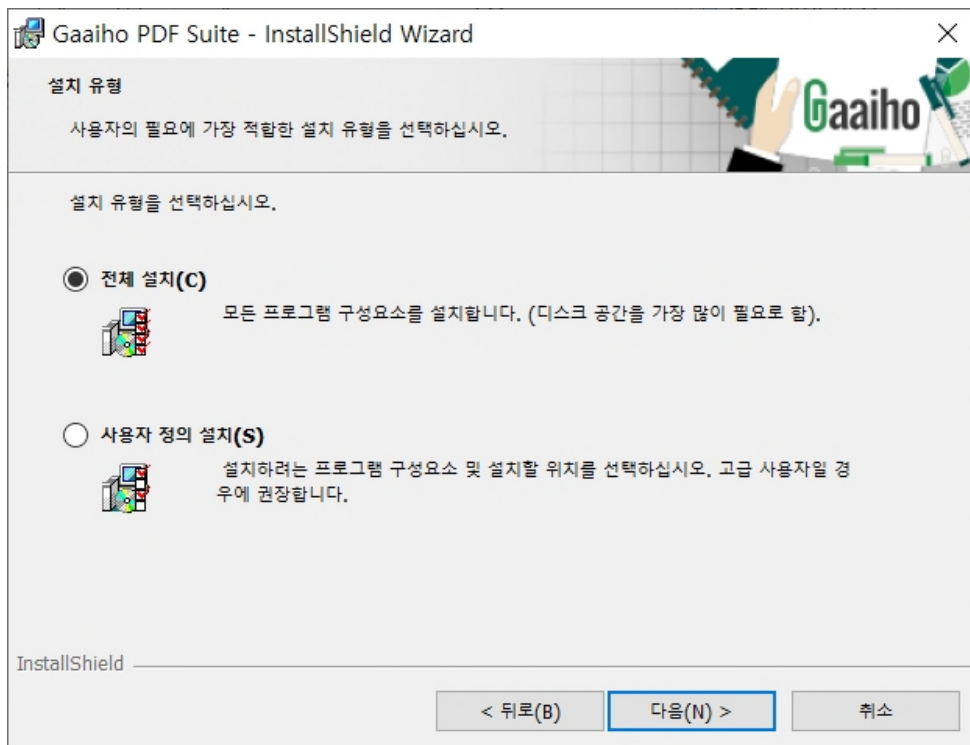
Gaaiho PDF Suite - InstallShield Wizard

설치 유형

사용자의 필요에 가장 적합한 설치 유형을 선택하십시오.

Gaaiho

설치 유형을 선택하십시오.

전체 설치(C)

모든 프로그램 구성요소를 설치합니다. (디스크 공간을 가장 많이 필요로 함).

사용자 정의 설치(S)

설치하려는 프로그램 구성요소 및 설치할 위치를 선택하십시오. 고급 사용자일 경우에 권장합니다.

InstallShield

< 뒤로(B)

다음(N) >

취소